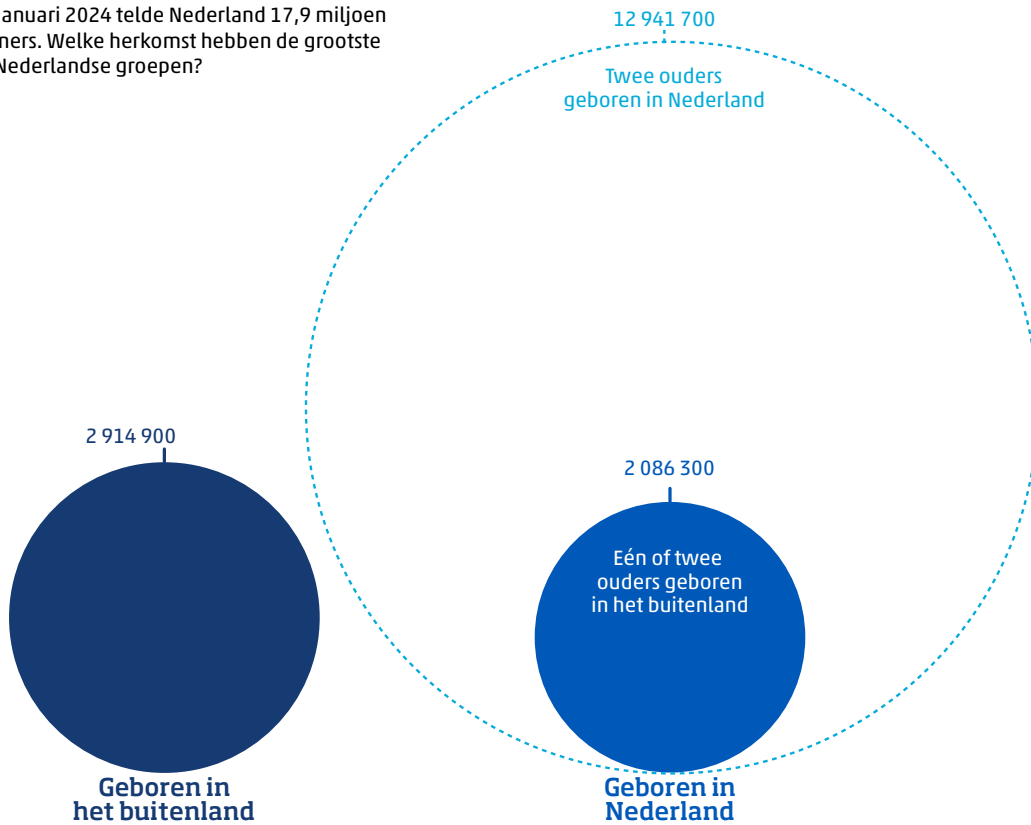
anuari 2024 telde Nederland 17,9 miljoen ners. Welke herkomst hebben de grootste Nederlandse groepen?

12 941 700

Twee ouders geboren in Nederland

2 914 900

2 086 300

Eén of twee ouders geboren in het buitenland

Geboren in het buitenland

Geboren in Nederland